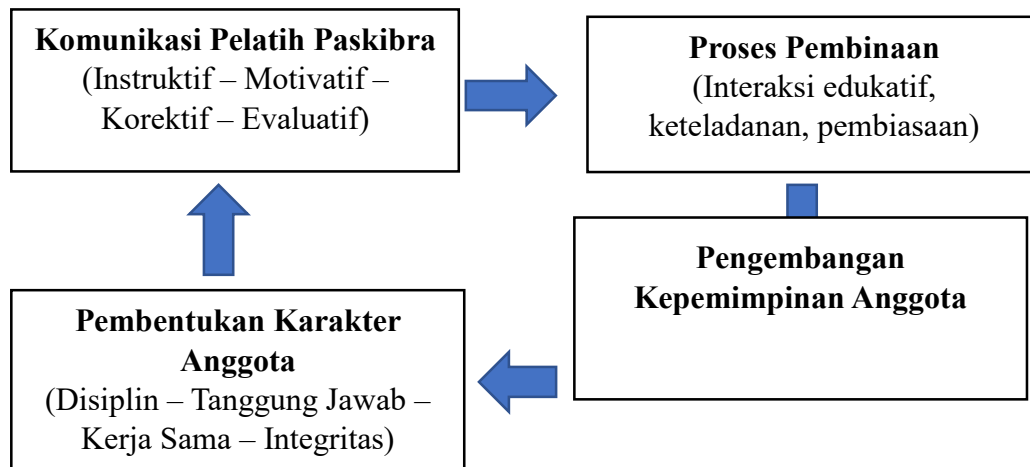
**Komunikasi Pelatih Paskibra**
(Instruktif – Motivatif – Korektif – Evaluatif)

**Proses Pembinaan**
(Interaksi edukatif, keteladanan, pembiasaan)

**Pengembangan Kepemimpinan Anggota**

**Pembentukan Karakter Anggota**
(Disiplin – Tanggung Jawab – Kerja Sama – Integritas)